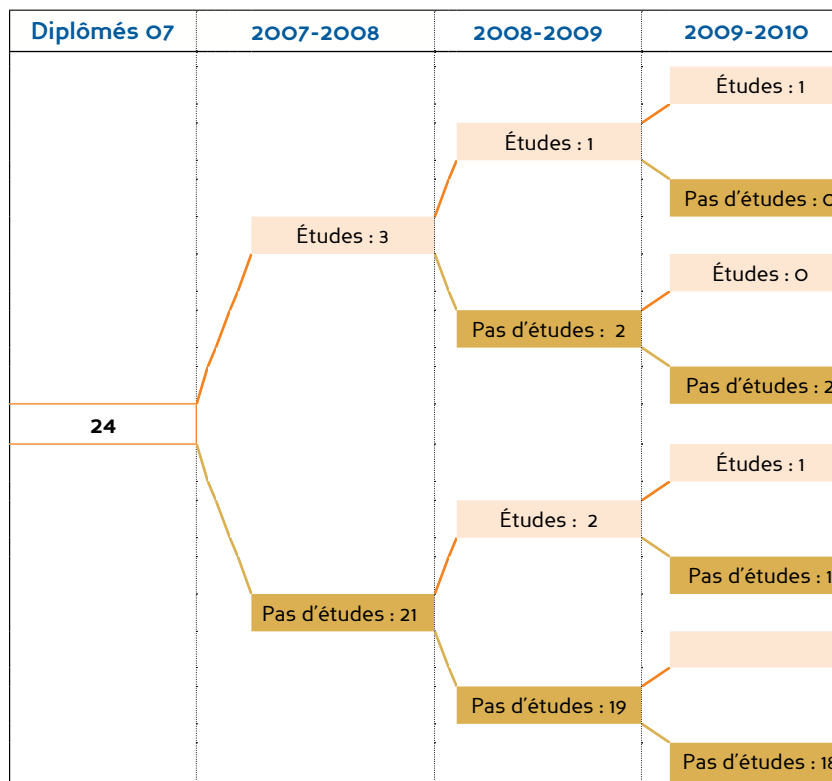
Diplômés 07

2007-2008

2008-2009

2009-2010

24

Études : 3

Pas d'études : 21

Études : 1

Pas d'études : 2

Études : 2

Pas d'études : 19

Études : 1

Pas d'études : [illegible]

Études : 0

Pas d'études : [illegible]

Études : 1

Pas d'études : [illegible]

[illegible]

Pas d'études : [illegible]